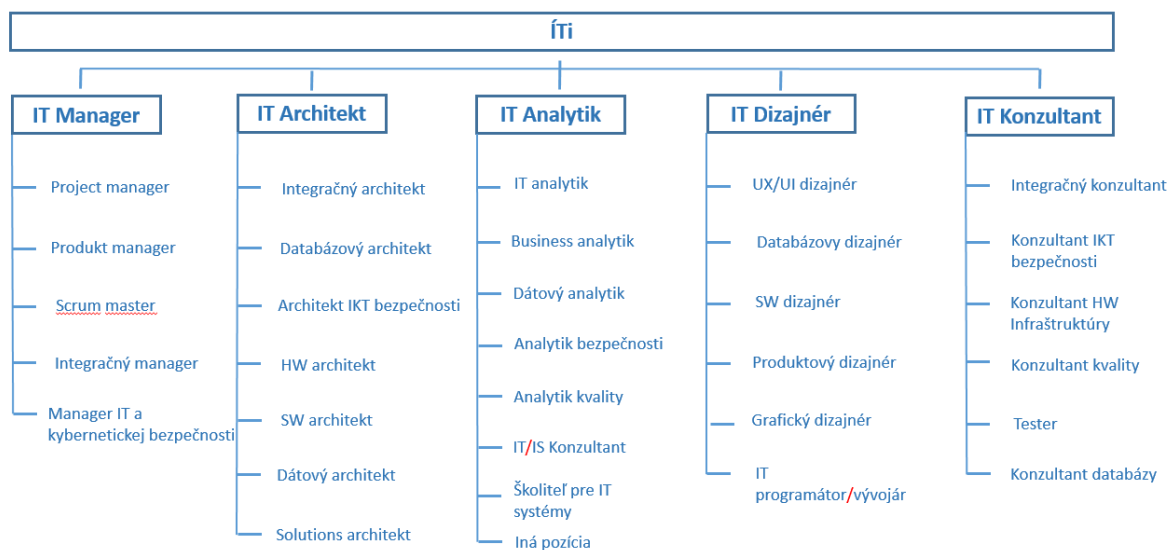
ÍTi

IT Manager

Project manager

Produkt manager

Scrum master

Integračný manager

Manager IT a kybernetickej bezpečnosti

IT Architekt

Integračný architekt

Databázový architekt

Architekt IKT bezpečnosti

HW architekt

SW architekt

Dátový architekt

Solutions architekt

IT Analytik

IT analytik

Business analytik

Dátový analytik

Analytik bezpečnosti

Analytik kvality

IT/IS Konzultant

Školiteľ pre IT systémy

Iná pozícia

IT Dizajnér

UX/UI dizajnér

Databázovy dizajnér

SW dizajnér

Produktový dizajnér

Grafický dizajnér

IT programátor/vývojár

IT Konzultant

Integračný konzultant

Konzultant IKT bezpečnosti

Konzultant HW Infraštruktúry

Konzultant kvality

Tester

Konzultant databázy